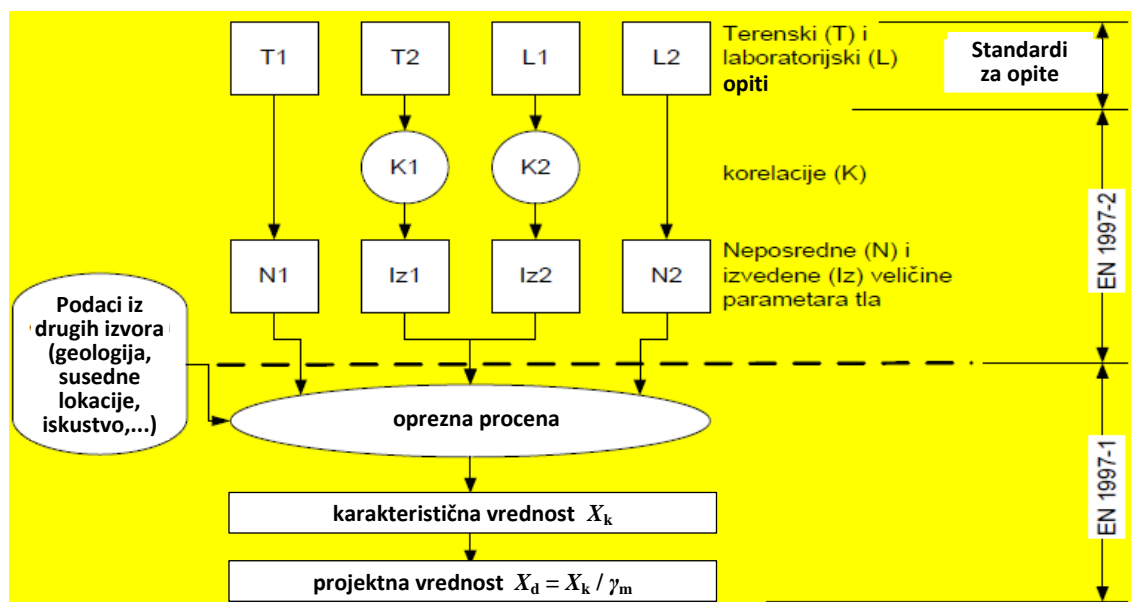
T1

T2

L1

L2

Terenski (T) i laboratorijski (L) **opiti**

Standardi za opite

K1

K2

korelacije (K)

N1

Iz1

Iz2

N2

Neposredne (N) i izvedene (Iz) veličine parametara tla

EN 1997-2

Podaci iz drugih izvora (geologija, susedne lokacije, iskustvo,...)

oprezna procena

EN 1997-1

karakteristična vrednost $X_k$

projektna vrednost $X_d = X_k / \gamma_m$